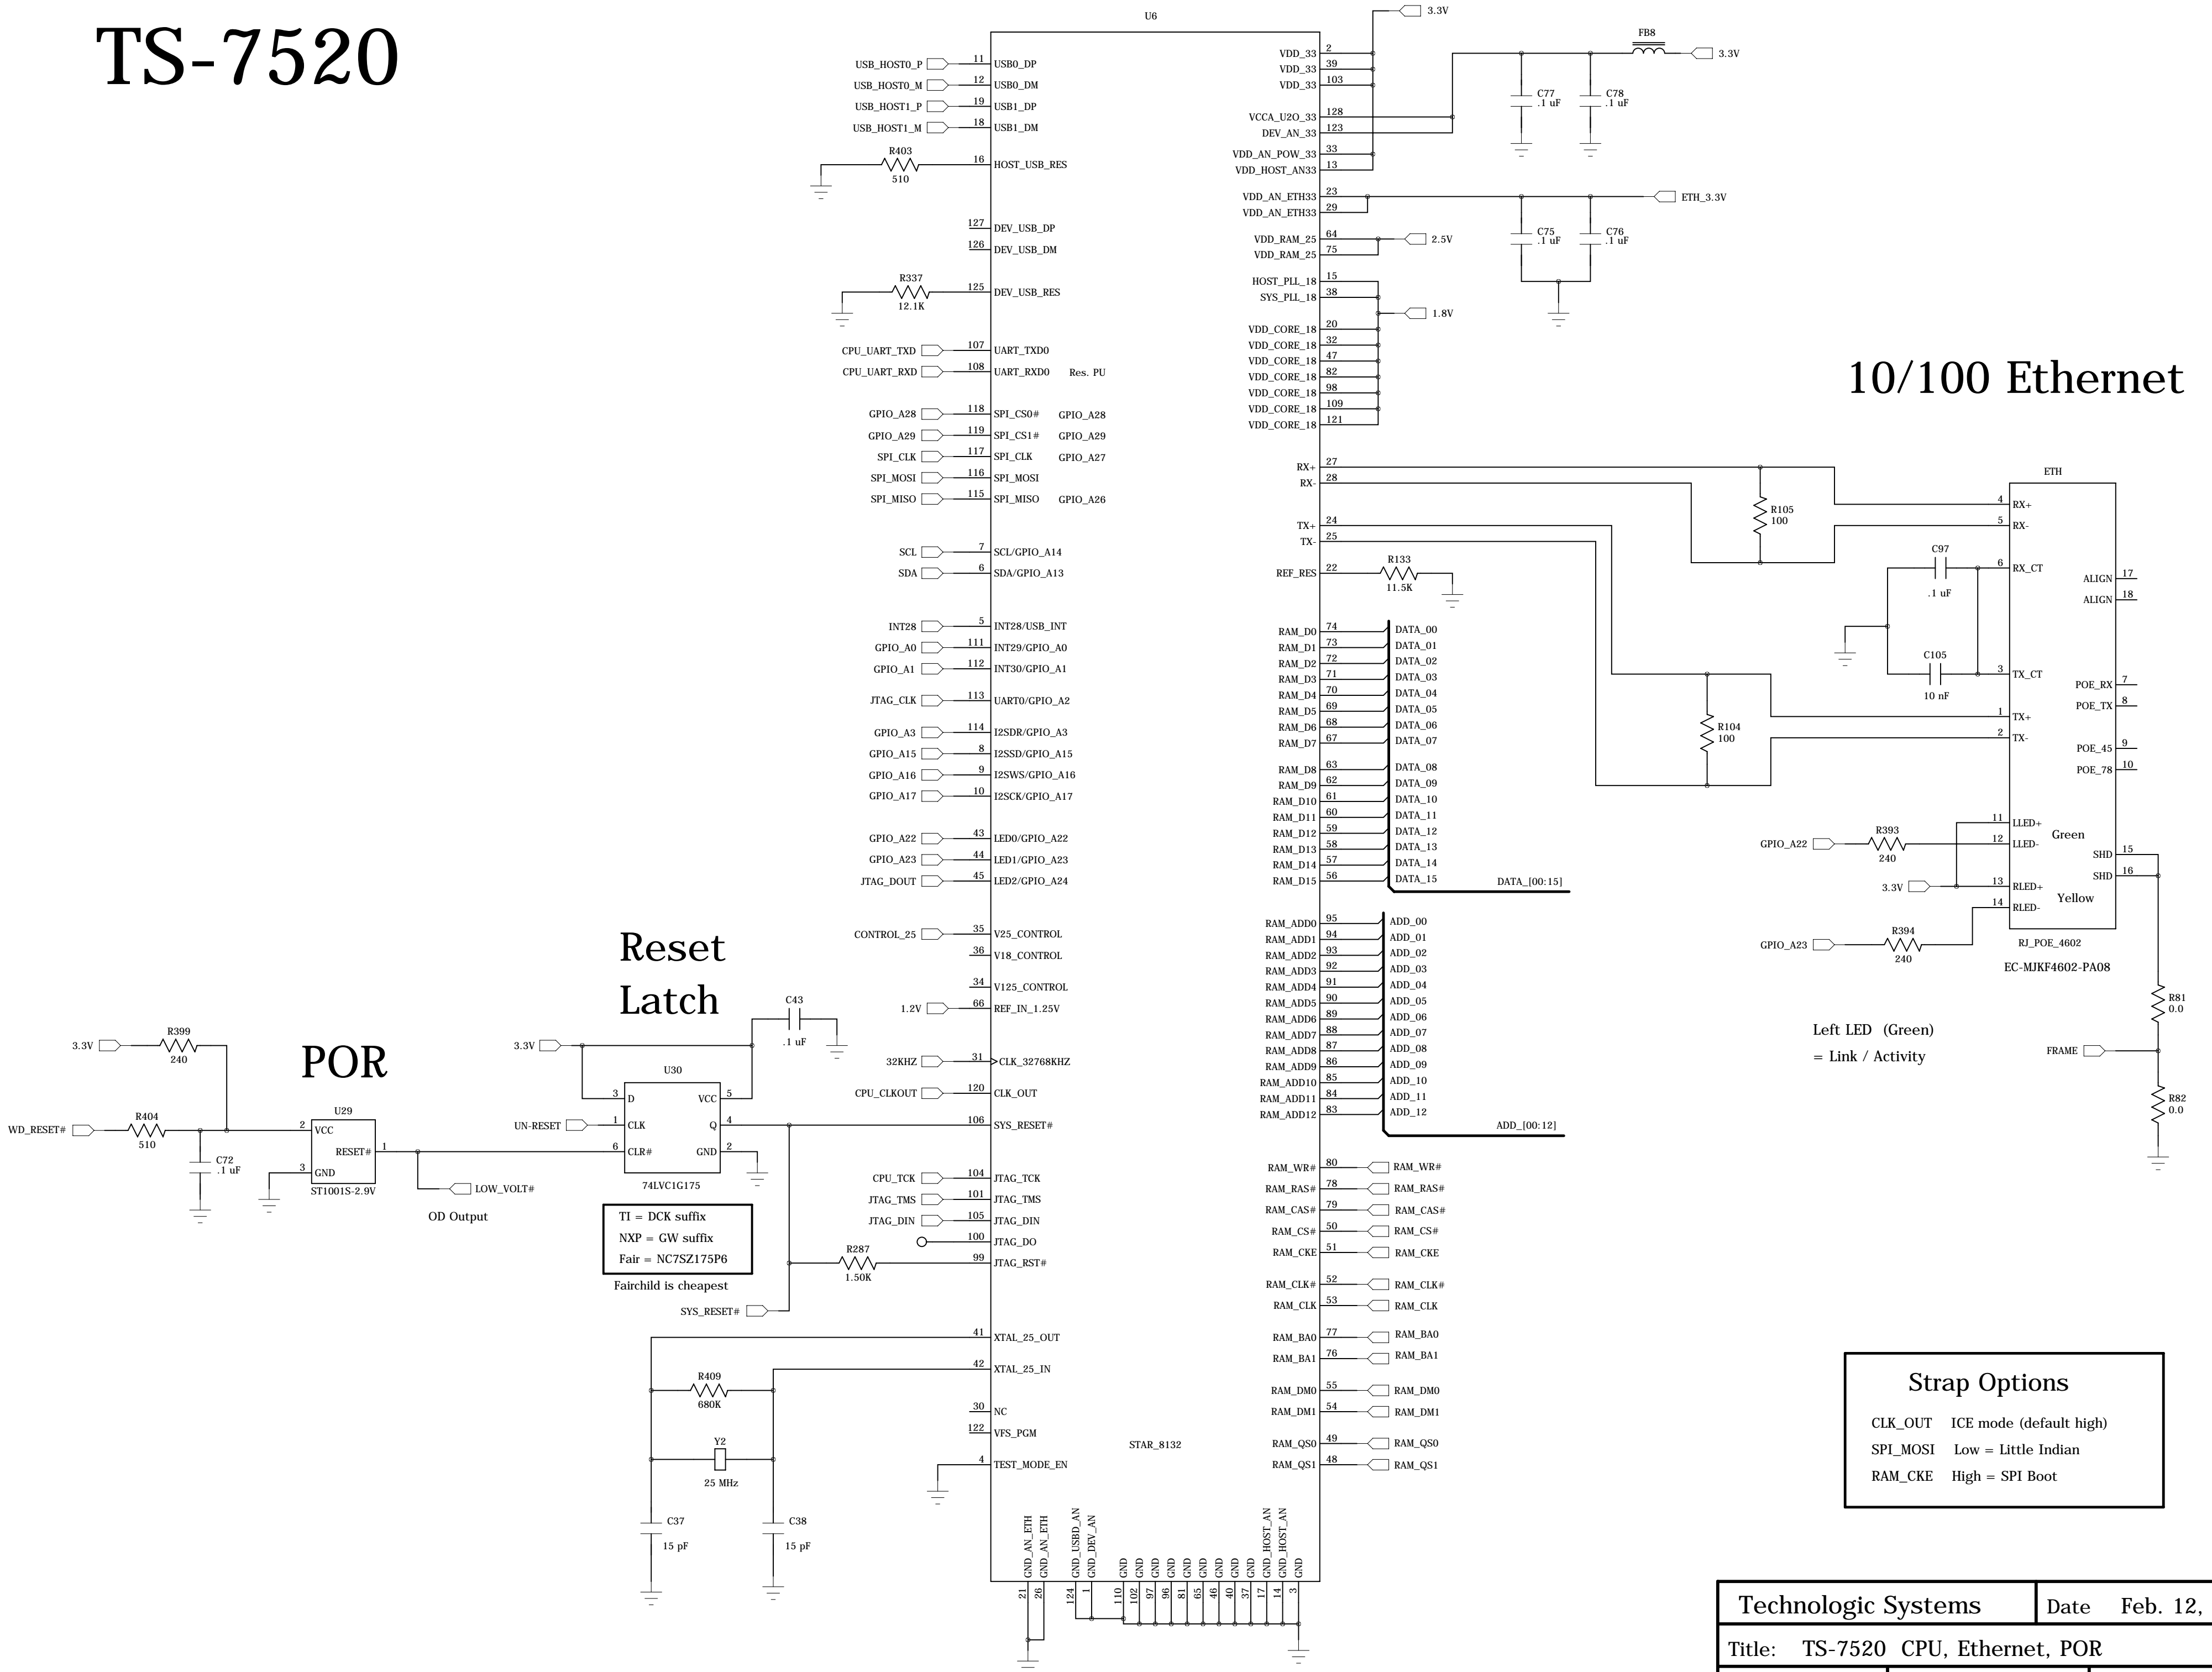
TS-7520

U6

USB_HOST0_P 11 USB0_DP
USB_HOST0_M 12 USB0_DM
USB_HOST1_P 19 USB1_DP
USB_HOST1_M 18 USB1_DM
R403 510 16 HOST_USB_RES
127 DEV_USB_DP
126 DEV_USB_DM
R337 12.1K 125 DEV_USB_RES
CPU_UART_TXD 107 UART_TXD0
CPU_UART_RXD 108 UART_RXD0 Res. PU
GPIO_A28 118 SPI_CS0# GPIO_A28
GPIO_A29 119 SPI_CS1# GPIO_A29
SPI_CLK 117 SPI_CLK GPIO_A27
SPI_MOSI 116 SPI_MOSI
SPI_MISO 115 SPI_MISO GPIO_A26
SCL 7 SCL/GPIO_A14
SDA 6 SDA/GPIO_A13
INT28 5 INT28/USB_INT
GPIO_A0 111 INT29/GPIO_A0
GPIO_A1 112 INT30/GPIO_A1
JTAG_CLK 113 UART0/GPIO_A2
GPIO_A3 114 I2SDR/GPIO_A3
GPIO_A15 8 I2SSD/GPIO_A15
GPIO_A16 9 I2SWS/GPIO_A16
GPIO_A17 10 I2SCK/GPIO_A17
GPIO_A22 43 LED0/GPIO_A22
GPIO_A23 44 LED1/GPIO_A23
JTAG_DOUT 45 LED2/GPIO_A24
CONTROL_25 35 V25_CONTROL
36 V18_CONTROL
34 V125_CONTROL
1.2V 66 REF_IN_1.25V
32KHZ 31 CLK_32768KHZ
CPU_CLKOUT 120 CLK_OUT
106 SYS_RESET#
CPU_TCK 104 JTAG_TCK
JTAG_TMS 101 JTAG_TMS
JTAG_DIN 105 JTAG_DIN
100 JTAG_DO
R287 1.50K 99 JTAG_RST#
41 XTAL_25_OUT
42 XTAL_25_IN
30 NC
122 VFS_PGM
4 TEST_MODE_EN
STAR_8132

3.3V
VDD_33 2
VDD_33 39
VDD_33 103
VCCA_U2O_33 128
DEV_AN_33 123
VDD_AN_POW_33 33
VDD_HOST_AN33 13
VDD_AN_ETH33 23
VDD_AN_ETH33 29
VDD_RAM_25 64
VDD_RAM_25 75
HOST_PLL_18 15
SYS_PLL_18 38
VDD_CORE_18 20
VDD_CORE_18 32
VDD_CORE_18 47
VDD_CORE_18 82
VDD_CORE_18 98
VDD_CORE_18 109
VDD_CORE_18 121
FB8 3.3V
C77 .1 uF
C78 .1 uF
ETH_3.3V
2.5V
C75 .1 uF
C76 .1 uF
1.8V

10/100 Ethernet

RX+ 27
RX- 28
TX+ 24
TX- 25
REF_RES 22 R133 11.5K
R105 100
C97 .1 uF
C105 10 nF
R104 100
ETH
4 RX+
5 RX-
6 RX_CT
3 TX_CT
1 TX+
2 TX-
ALIGN 17
ALIGN 18
POE_RX 7
POE_TX 8
POE_45 9
POE_78 10
GPIO_A22 R393 240 11 LLED+ 12 LLED- Green
SHD 15
SHD 16
3.3V 13 RLED+ 14 RLED- Yellow
GPIO_A23 R394 240
RJ_POE_4602
EC-MJKF4602-PA08
R81 0.0
FRAME
R82 0.0
Left LED (Green)
= Link / Activity

RAM_D0 74 DATA_00
RAM_D1 73 DATA_01
RAM_D2 72 DATA_02
RAM_D3 71 DATA_03
RAM_D4 70 DATA_04
RAM_D5 69 DATA_05
RAM_D6 68 DATA_06
RAM_D7 67 DATA_07
RAM_D8 63 DATA_08
RAM_D9 62 DATA_09
RAM_D10 61 DATA_10
RAM_D11 60 DATA_11
RAM_D12 59 DATA_12
RAM_D13 58 DATA_13
RAM_D14 57 DATA_14
RAM_D15 56 DATA_15
DATA_[00:15]
RAM_ADD0 95 ADD_00
RAM_ADD1 94 ADD_01
RAM_ADD2 93 ADD_02
RAM_ADD3 92 ADD_03
RAM_ADD4 91 ADD_04
RAM_ADD5 90 ADD_05
RAM_ADD6 89 ADD_06
RAM_ADD7 88 ADD_07
RAM_ADD8 87 ADD_08
RAM_ADD9 86 ADD_09
RAM_ADD10 85 ADD_10
RAM_ADD11 84 ADD_11
RAM_ADD12 83 ADD_12
ADD_[00:12]
RAM_WR# 80 RAM_WR#
RAM_RAS# 78 RAM_RAS#
RAM_CAS# 79 RAM_CAS#
RAM_CS# 50 RAM_CS#
RAM_CKE 51 RAM_CKE
RAM_CLK# 52 RAM_CLK#
RAM_CLK 53 RAM_CLK
RAM_BA0 77 RAM_BA0
RAM_BA1 76 RAM_BA1
RAM_DM0 55 RAM_DM0
RAM_DM1 54 RAM_DM1
RAM_QS0 49 RAM_QS0
RAM_QS1 48 RAM_QS1

GND_AN_ETH 21 GND_AN_ETH 26 GND_USBD_AN 124 GND_DEV_AN 1 GND 110 GND 102 GND 97 GND 96 GND 81 GND 65 GND 46 GND 40 GND 37 GND_HOST_AN 17 GND_HOST_AN 14 GND 3

Reset Latch
3.3V
C43 .1 uF
U30
3 D VCC 5
UN-RESET 1 CLK Q 4
6 CLR# GND 2
74LVC1G175
TI = DCK suffix
NXP = GW suffix
Fair = NC7SZ175P6
Fairchild is cheapest
SYS_RESET#

POR
3.3V R399 240
WD_RESET# R404 510
C72 .1 uF
U29
2 VCC
RESET# 1
3 GND
ST1001S-2.9V
LOW_VOLT#
OD Output

R409 680K
Y2 25 MHz
C37 15 pF
C38 15 pF

Strap Options
CLK_OUT ICE mode (default high)
SPI_MOSI Low = Little Indian
RAM_CKE High = SPI Boot

Technologic Systems | Date Feb. 12,
Title: TS-7520 CPU, Ethernet, POR